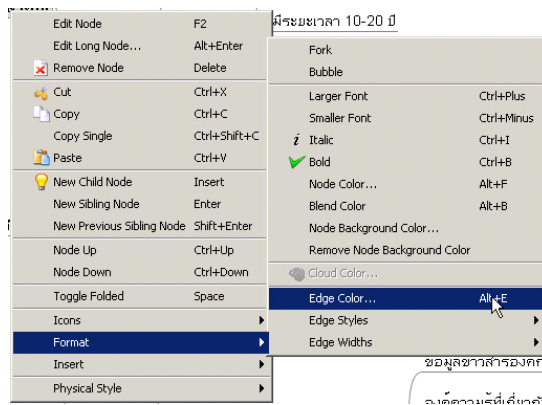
มีระยะเวลา 10-20 ปี

| | |
|---|---|
| Edit Node | F2 |
| Edit Long Node... | Alt+Enter |
| Remove Node | Delete |
| Cut | Ctrl+X |
| Copy | Ctrl+C |
| Copy Single | Ctrl+Shift+C |
| Paste | Ctrl+V |
| New Child Node | Insert |
| New Sibling Node | Enter |
| New Previous Sibling Node | Shift+Enter |
| Node Up | Ctrl+Up |
| Node Down | Ctrl+Down |
| Toggle Folded | Space |
| Icons | |
| Format | |
| Insert | |
| Physical Style | |

| | |
|---|---|
| Fork | |
| Bubble | |
| Larger Font | Ctrl+Plus |
| Smaller Font | Ctrl+Minus |
| Italic | Ctrl+I |
| Bold | Ctrl+B |
| Node Color... | Alt+F |
| Blend Color | Alt+B |
| Node Background Color... | |
| Remove Node Background Color | |
| Cloud Color... | |
| Edge Color... | Alt+E |
| Edge Styles | |
| Edge Widths | |

ขอมูลขาวสารองค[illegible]

องค์ความรู้ที่เกี่ยวกั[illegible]